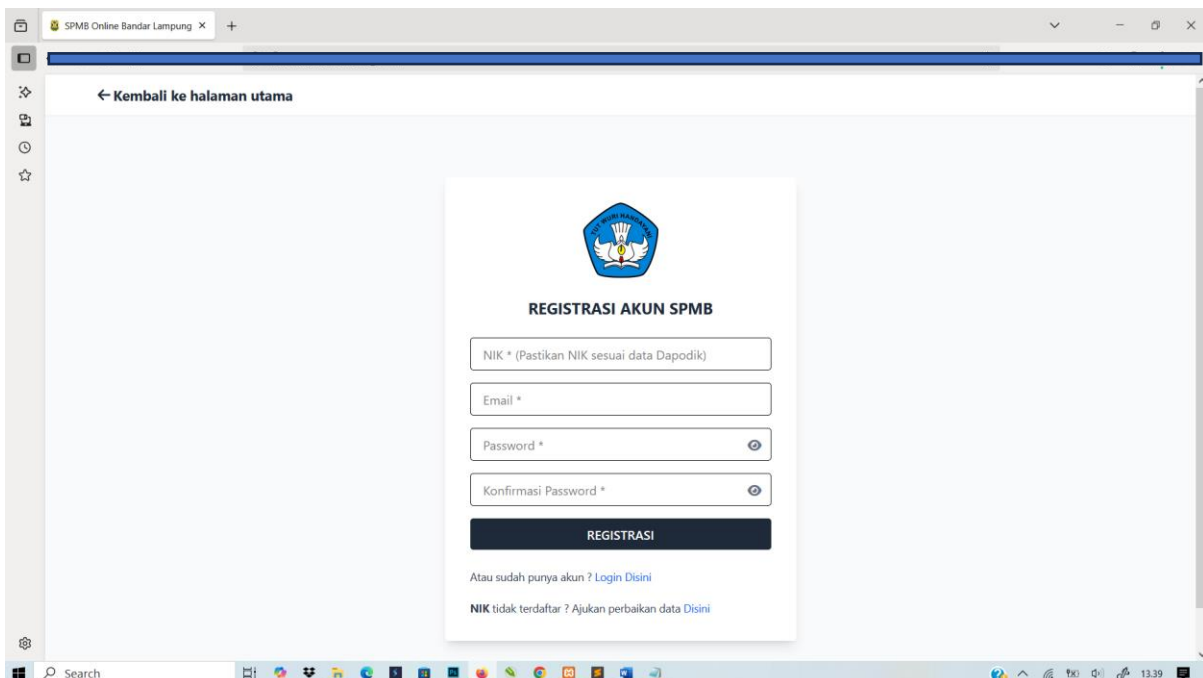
SPMB Online Bandar Lampung ×

← Kembali ke halaman utama

TUT WURI HANDAYANI

REGISTRASI AKUN SPMB

NIK * (Pastikan NIK sesuai data Dapodik)

Email *

Password *

Konfirmasi Password *

REGISTRASI

Atau sudah punya akun ? Login Disini

NIK tidak terdaftar ? Ajukan perbaikan data Disini

Search

13.39